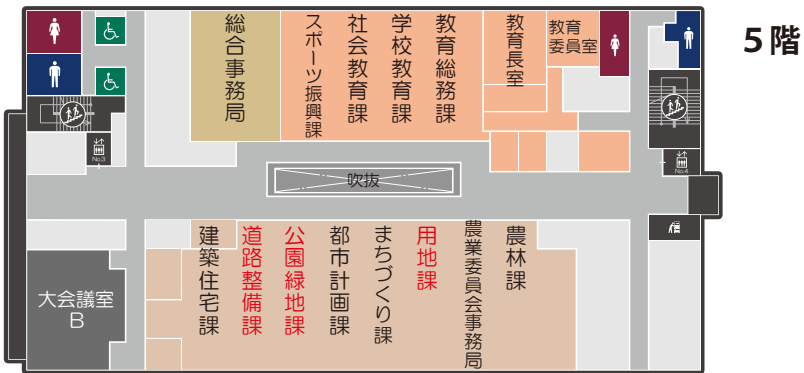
5階

総合事務局

スポーツ振興課

社会教育課

学校教育課

教育総務課

教育長室

教育委員室

No.3

No.4

吹抜

大会議室B

建築住宅課

道路整備課

公園緑地課

都市計画課

まちづくり課

用地課

農業委員会事務局

農林課